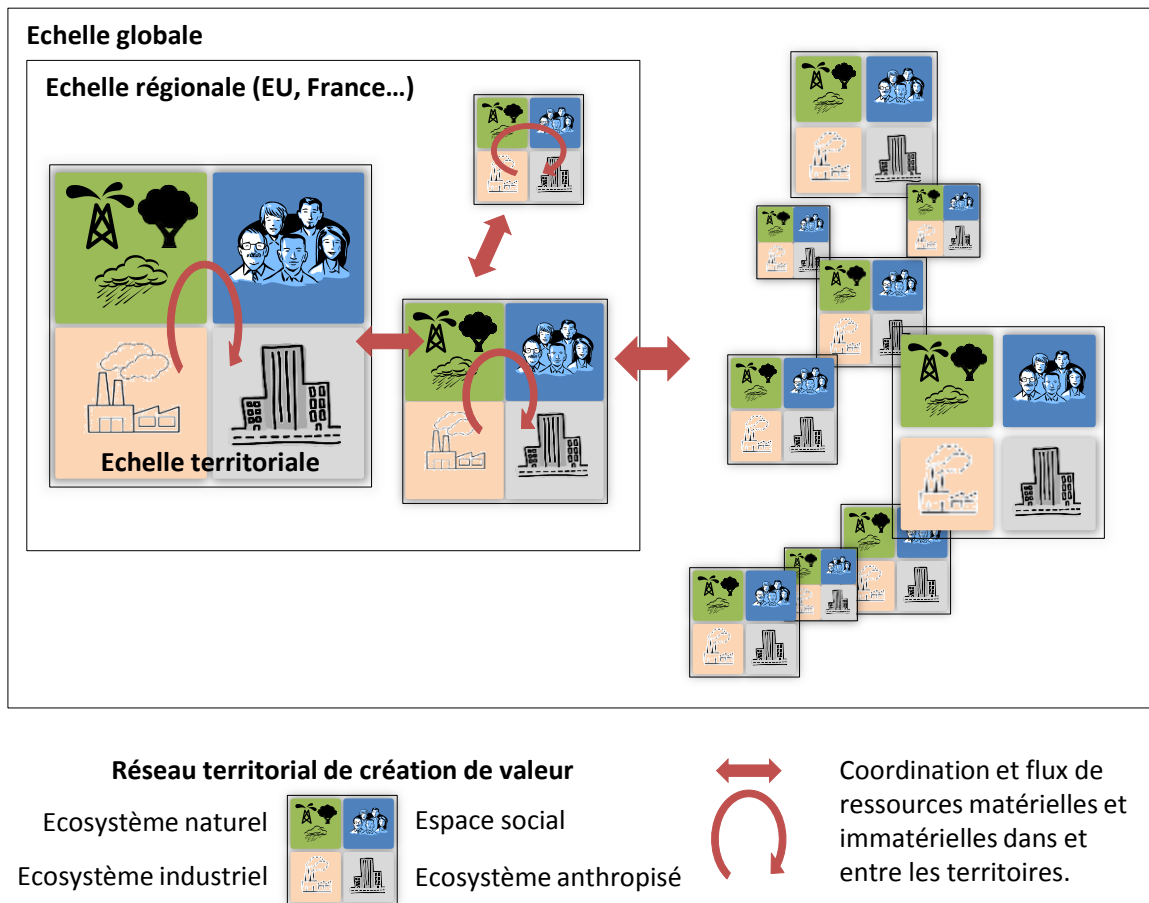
Echelle globale

Echelle régionale (EU, France…)

Echelle territoriale

Réseau territorial de création de valeur

Ecosystème naturel

Espace social

Ecosystème industriel

Ecosystème anthropisé

Coordination et flux de ressources matérielles et immatérielles dans et entre les territoires.